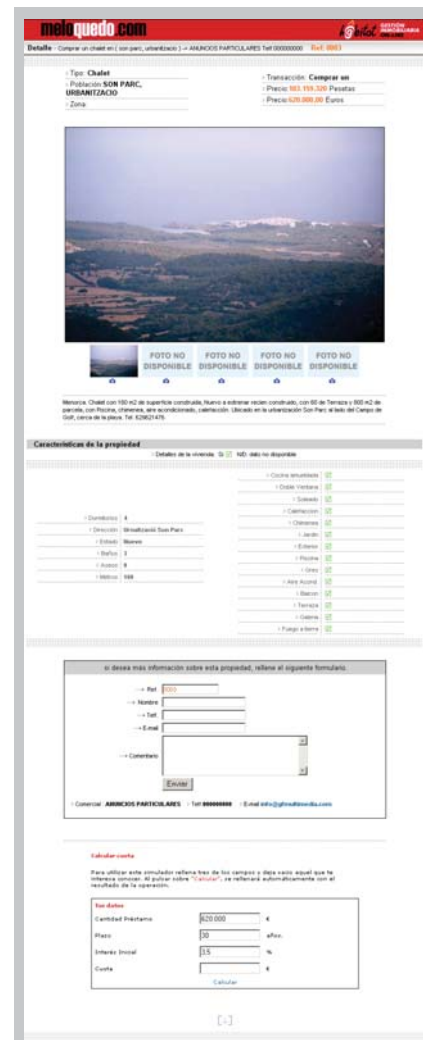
meloquedo.com

GESTIÓN INMOBILIARIA

Detalle - Comprar un chalet en ( son parc, urbanitzacio ) -> ANUNCIOS PARTICULARES Telf 000000000 Ref. 0003

› Tipo: Chalet
› Población SON PARC, URBANITZACIO
› Zona:

› Transacción: Comprar un
› Precio 103.159.320 Pesetas
› Precio 620.000,00 Euros

FOTO NO DISPONIBLE FOTO NO DISPONIBLE FOTO NO DISPONIBLE FOTO NO DISPONIBLE

Menorca. Chalet con 100 m2 de superficie construida, Nuevo a estrenar recien construido, con 60 de Terraza y 800 m2 de parcela, con Piscina, chimenea, aire acondicionado, calefacción. Ubicado en la urbanización Son Parc al lado del Campo de Golf, cerca de la playa. Tel. 629621476

Características de la propiedad

› Detalles de la vivienda: Si ☑ N/D: dato no disponible

| | |
|---|---|
| › Dormitorios | 4 |
| › Dirección | Urnalizació Son Parc |
| › Estado | Nuevo |
| › Baños | 3 |
| › Aseos | 0 |
| › Metros | 100 |

| | |
|---|---|
| › Cocina amueblada | ☑ |
| › Doble Ventana | ☑ |
| › Soleado | ☑ |
| › Calefacción | ☑ |
| › Chimenea | ☑ |
| › Jardín | ☑ |
| › Exterior | ☑ |
| › Piscina | ☑ |
| › Ures | ☑ |
| › Aire Acond | ☑ |
| › Balcon | ☑ |
| › Terraza | ☑ |
| › Galeria | ☑ |
| › Fuego a tierra | ☑ |

si desea más información sobre esta propiedad, rellene el siguiente formulario.

--› Ref 0003
--› Nombre
--› Telf
--› E-mail
--› Comentario

Enviar

› Comercial: ANUNCIOS PARTICULARES › Telf 000000000 › E-mail info@gfmultimedia.com

Calcular cuota

Para utilizar este simulador rellene tres de los campos y deje vacio aquel que le interesa conocer. Al pulsar sobre "Calcular", se rellenará automáticamente con el resultado de la operación.

Sus datos

Cantidad Préstamo 620.000 €
Plazo 30 años
Interés Inicial 3,5 %
Cuota €

Calcular

[<]